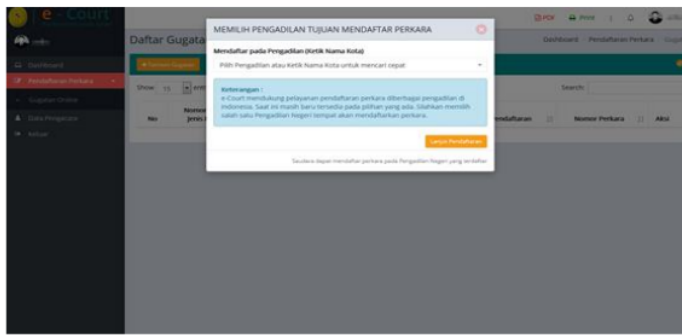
e-Court

Dashboard

Pendaftaran Perkara

Gugatan Online

Data Pengacara

Keluar

Daftar Gugata

+ Tambah Gugatan

Show 10 entri

No

Nomor Jenis

Pendaftaran

Nomor Perkara

Aksi

Search:

PDF

Print

Dashboard / Pendaftaran Perkara / Gugat

MEMILIH PENGADILAN TUJUAN MENDAFTAR PERKARA

Mendaftar pada Pengadilan (Ketik Nama Kota)

Pilih Pengadilan atau Ketik Nama Kota untuk mencari cepat

Keterangan :
e-Court mendukung pelayanan pendaftaran perkara diberbagai pengadilan di Indonesia. Saat ini masih baru tersedia pada pilihan yang ada. Silahkan memilih salah satu Pengadilan Negeri tempat akan mendaftarkan perkara.

Lanjut Pendaftaran

Saudara dapat mendaftar perkara pada Pengadilan Negeri yang terdaftar